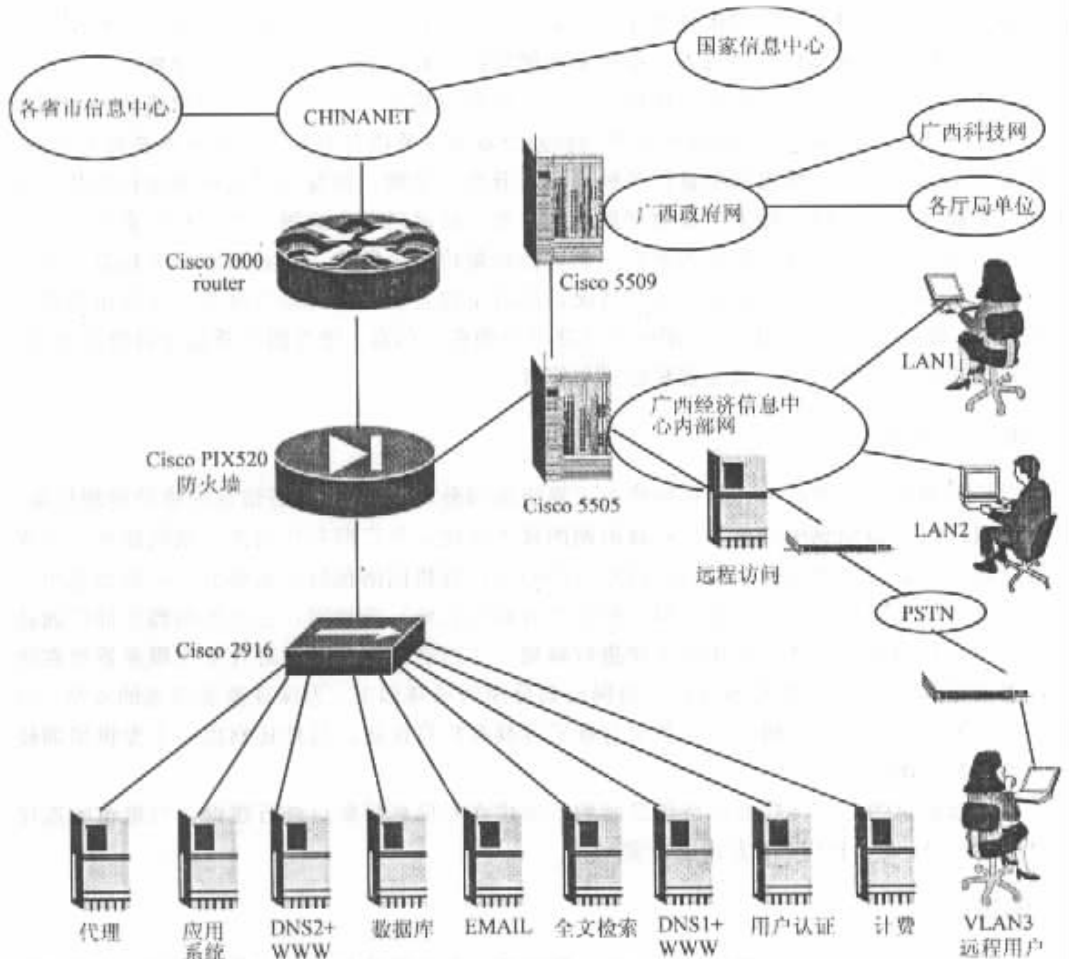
国家信息中心

各省市信息中心

CHINANET

广西科技网

广西政府网

各厅局单位

Cisco 7000 router

Cisco 5509

LAN1

广西经济信息中心内部网

Cisco PIX520 防火墙

Cisco 5505

LAN2

远程访问

PSTN

Cisco 2916

代理

应用系统

DNS2+ WWW

数据库

EMAIL

全文检索

DNS1+ WWW

用户认证

计费

VLAN3 远程用户